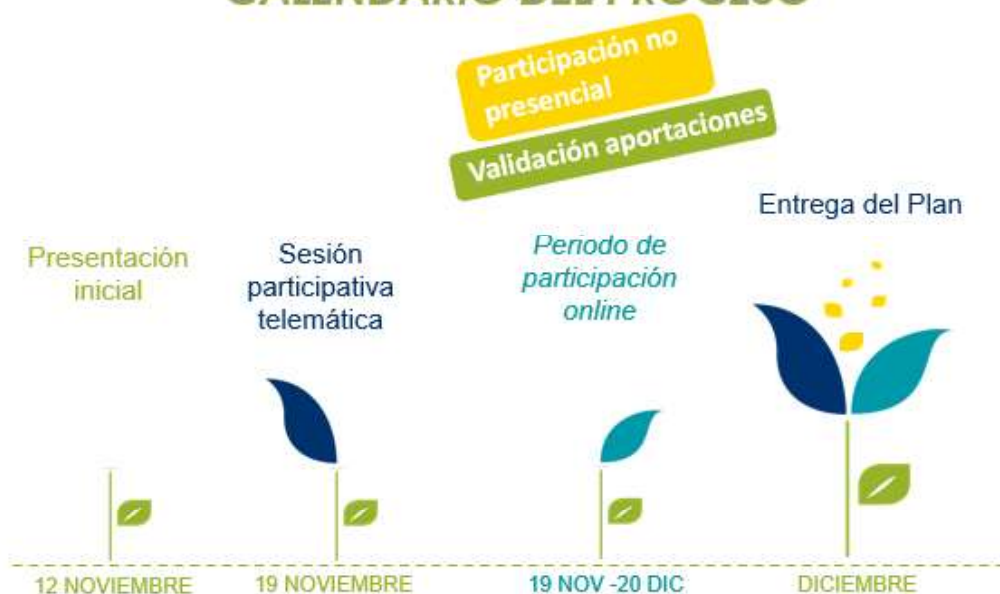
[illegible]

Participación no presencial

Validación aportaciones

Presentación inicial

Sesión participativa telemática

Periodo de participación online

Entrega del Plan

12 NOVIEMBRE

19 NOVIEMBRE

19 NOV -20 DIC

DICIEMBRE